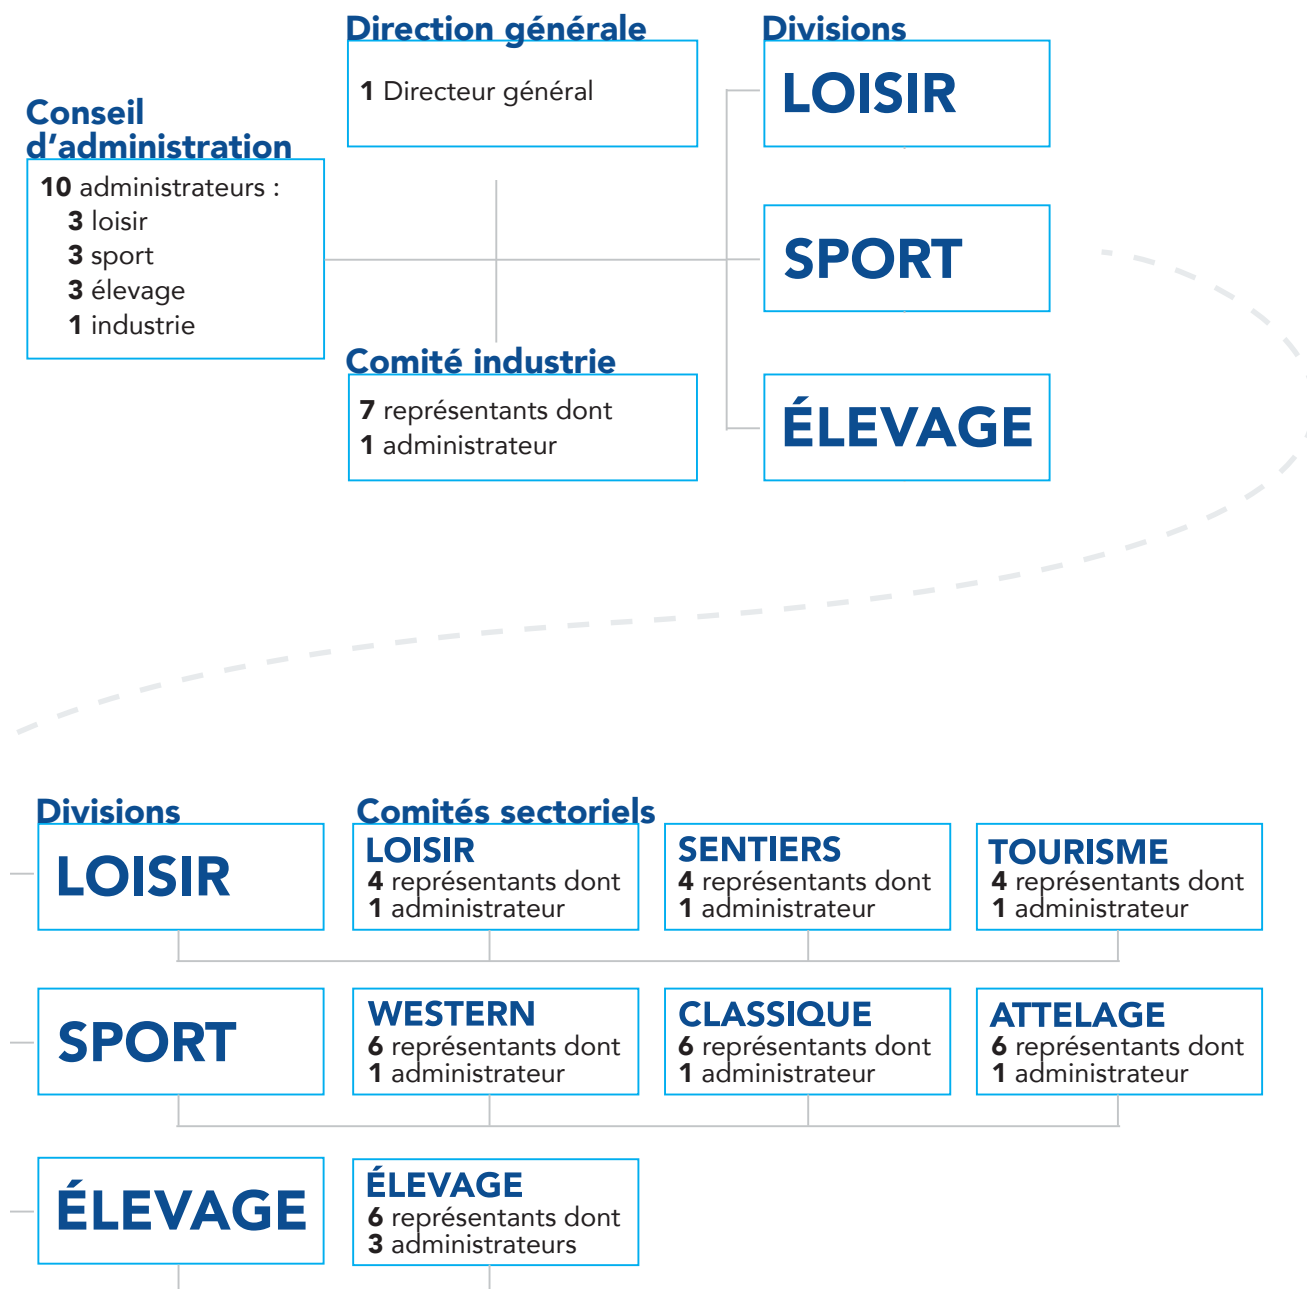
Conseil d'administration

10 administrateurs :
3 loisir
3 sport
3 élevage
1 industrie

Direction générale

1 Directeur général

Comité industrie

7 représentants dont
1 administrateur

Divisions

LOISIR

SPORT

ÉLEVAGE

Divisions

LOISIR

Comités sectoriels

LOISIR
4 représentants dont
1 administrateur

SENTIERS
4 représentants dont
1 administrateur

TOURISME
4 représentants dont
1 administrateur

SPORT

WESTERN
6 représentants dont
1 administrateur

CLASSIQUE
6 représentants dont
1 administrateur

ATTELAGE
6 représentants dont
1 administrateur

ÉLEVAGE

ÉLEVAGE
6 représentants dont
3 administrateurs